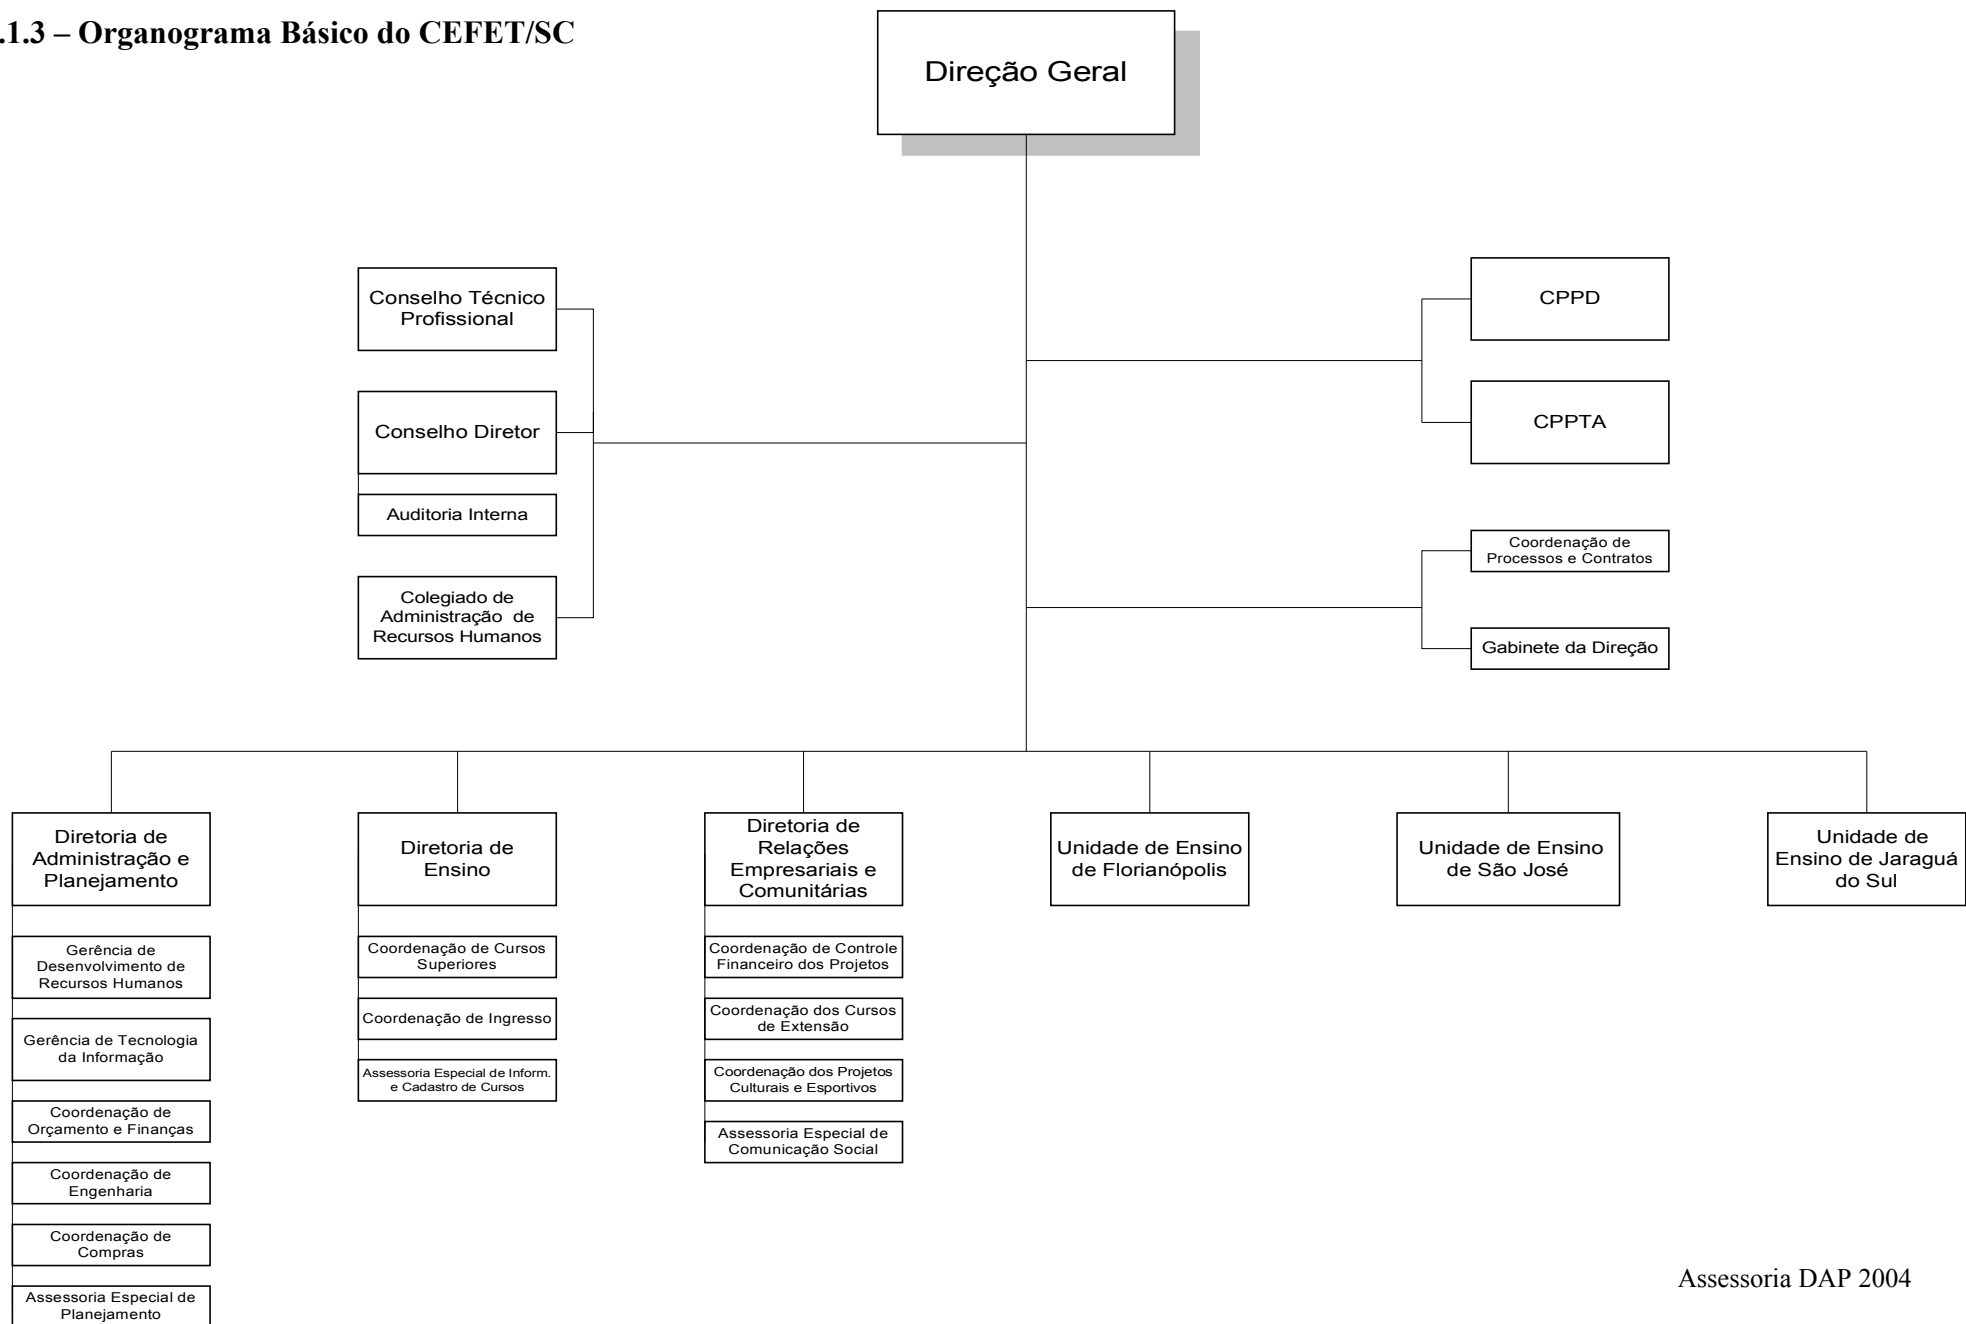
.1.3 – Organograma Básico do CEFET/SC

Direção Geral

Conselho Técnico Profissional

Conselho Diretor

Auditoria Interna

Colegiado de Administração de Recursos Humanos

CPPD

CPPTA

Coordenação de Processos e Contratos

Gabinete da Direção

Diretoria de Administração e Planejamento

Gerência de Desenvolvimento de Recursos Humanos

Gerência de Tecnologia da Informação

Coordenação de Orçamento e Finanças

Coordenação de Engenharia

Coordenação de Compras

Assessoria Especial de Planejamento

Diretoria de Ensino

Coordenação de Cursos Superiores

Coordenação de Ingresso

Assessoria Especial de Inform. e Cadastro de Cursos

Diretoria de Relações Empresariais e Comunitárias

Coordenação de Controle Financeiro dos Projetos

Coordenação dos Cursos de Extensão

Coordenação dos Projetos Culturais e Esportivos

Assessoria Especial de Comunicação Social

Unidade de Ensino de Florianópolis

Unidade de Ensino de São José

Unidade de Ensino de Jaraguá do Sul

Assessoria DAP 2004